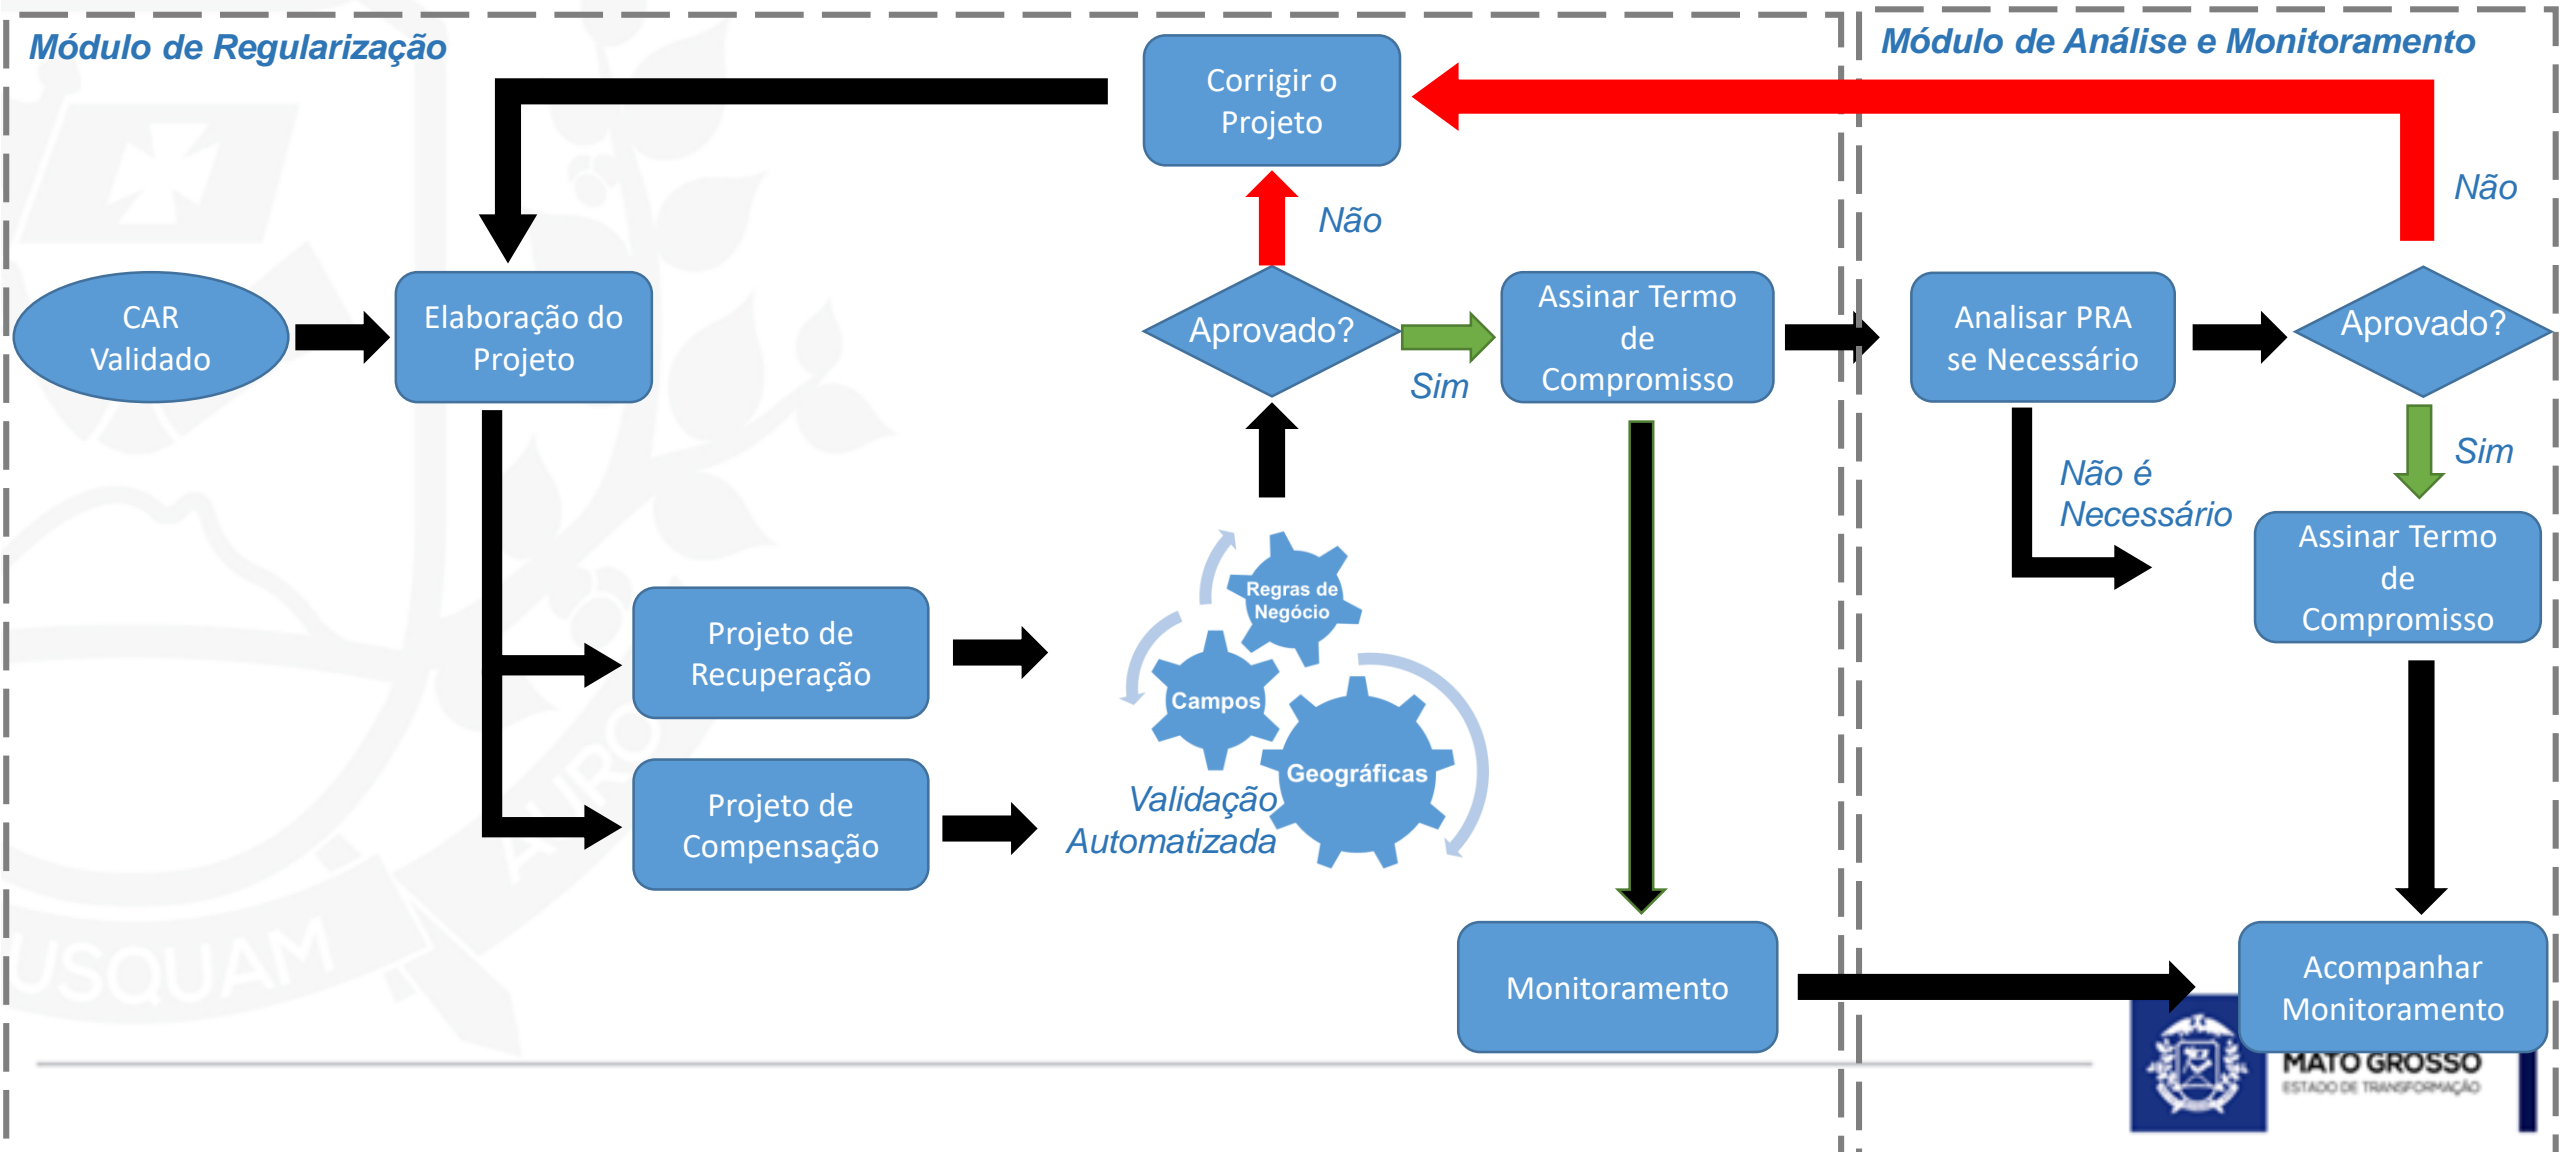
Módulo de Regularização

Módulo de Análise e Monitoramento

Corrigir o Projeto

Não

Não

CAR Validado

Elaboração do Projeto

Aprovado?

Sim

Assinar Termo de Compromisso

Analisar PRA se Necessário

Aprovado?

Sim

Não é Necessário

Assinar Termo de Compromisso

Regras de Negócio

Projeto de Recuperação

Campos

Geográficas

Projeto de Compensação

Validação Automatizada

Monitoramento

Acompanhar Monitoramento

USQUAM

MATO GROSSO
ESTADO DE TRANSFORMAÇÃO